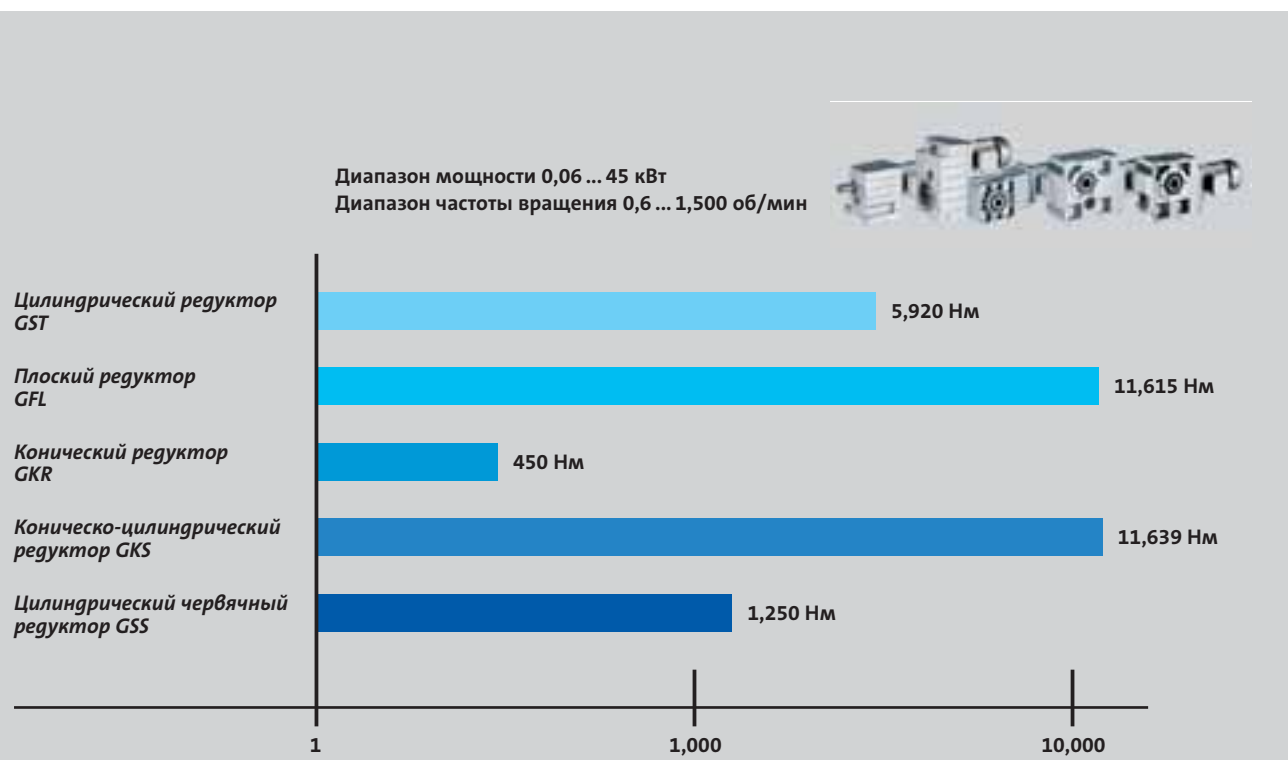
Диапазон мощности 0,06 ... 45 кВт
Диапазон частоты вращения 0,6 ... 1,500 об/мин

Цилиндрический редуктор GST
5,920 Нм

Плоский редуктор GFL
11,615 Нм

Конический редуктор GKR
450 Нм

Коническо-цилиндрический редуктор GKS
11,639 Нм

Цилиндрический червячный редуктор GSS
1,250 Нм

1
1,000
10,000